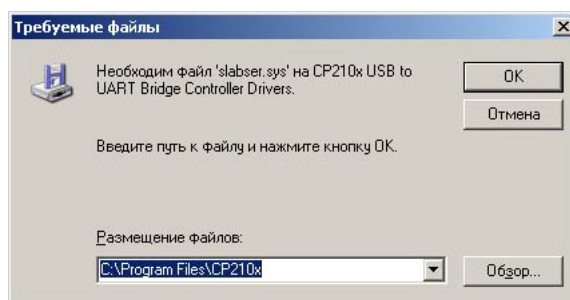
Требуемые файлы

Необходим файл 'slabser.sys' на CP210x USB to UART Bridge Controller Drivers.

OK

Отмена

Введите путь к файлу и нажмите кнопку OK.

Размещение файлов:

C:\Program Files\CP210x

Обзор...